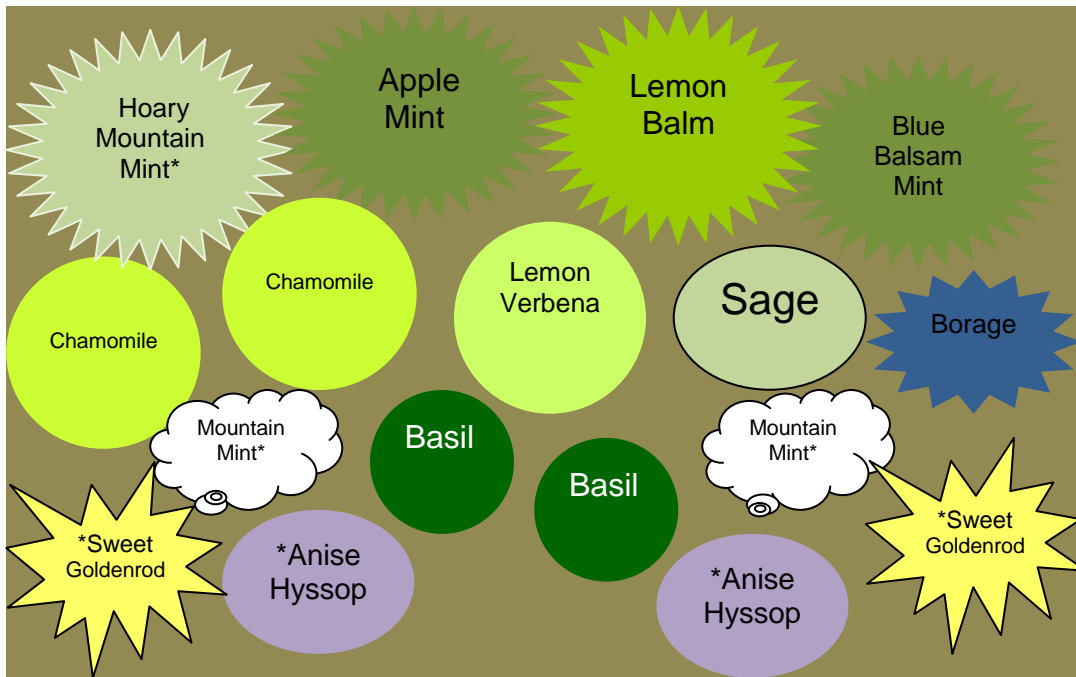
Hoary Mountain Mint*

Apple Mint

Lemon Balm

Blue Balsam Mint

Chamomile

Chamomile

Lemon Verbena

Sage

Borage

Mountain Mint*

Basil

Basil

Mountain Mint*

*Sweet Goldenrod

*Anise Hyssop

*Anise Hyssop

*Sweet Goldenrod